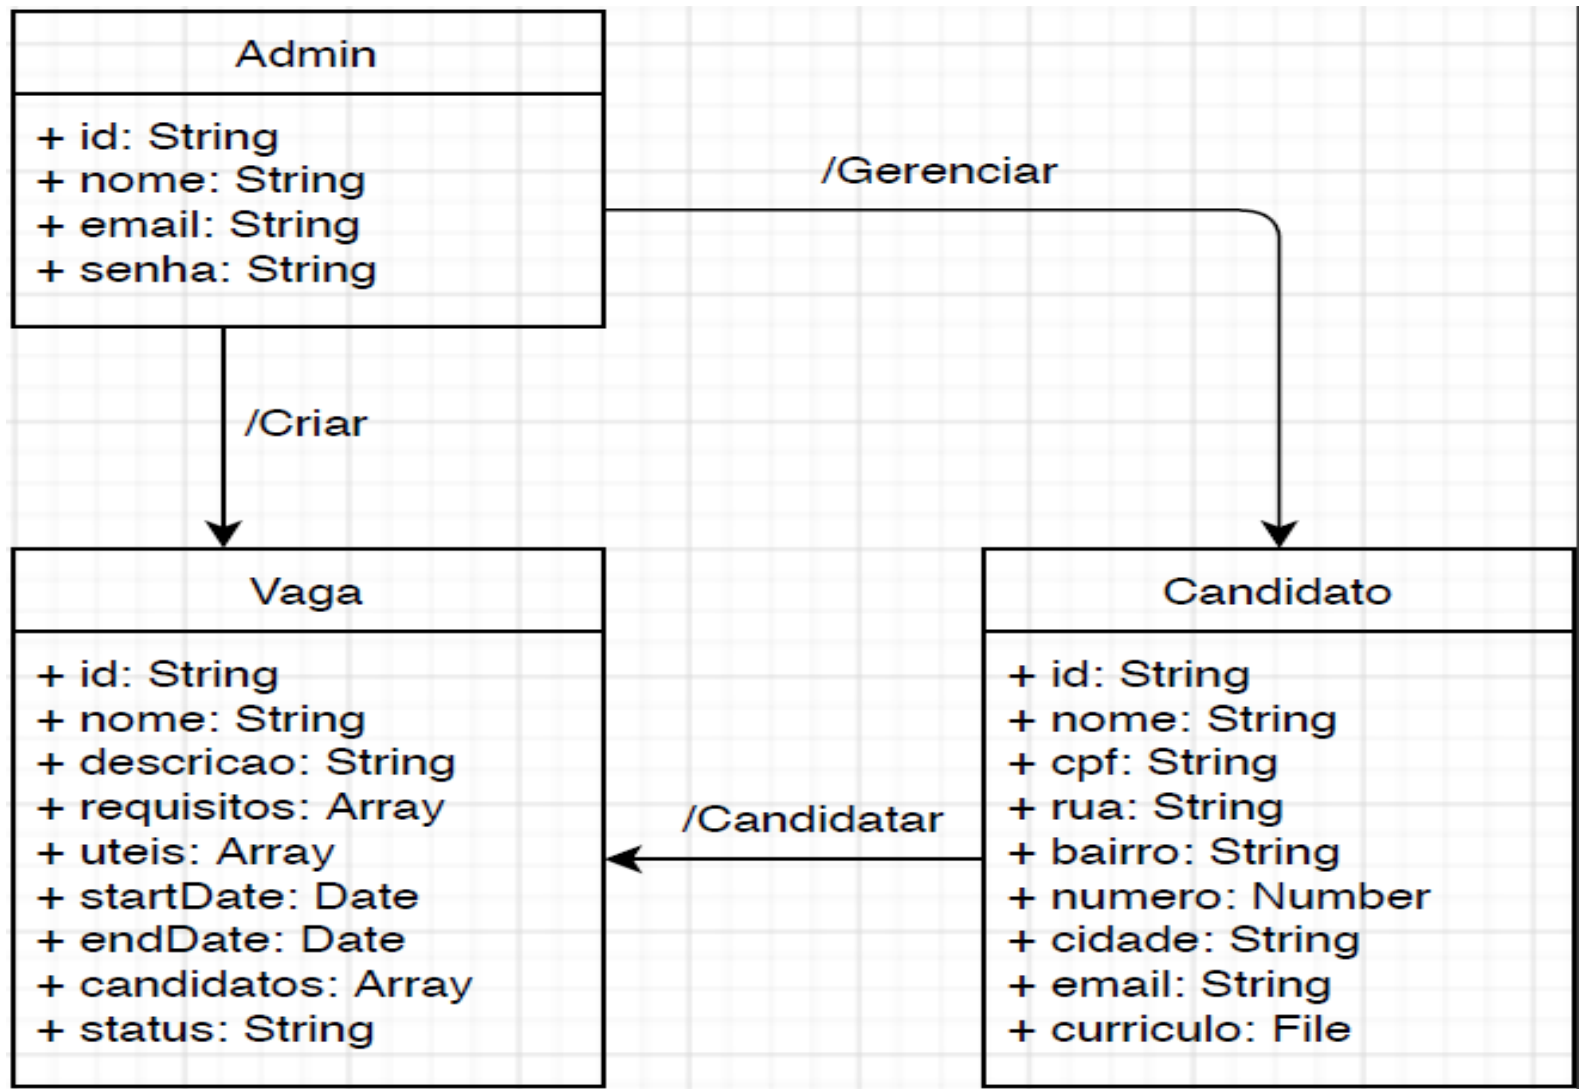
Admin

+ id: String
+ nome: String
+ email: String
+ senha: String

/Gerenciar

/Criar

Vaga

+ id: String
+ nome: String
+ descricao: String
+ requisitos: Array
+ uteis: Array
+ startDate: Date
+ endDate: Date
+ candidatos: Array
+ status: String

/Candidatar

Candidato

+ id: String
+ nome: String
+ cpf: String
+ rua: String
+ bairro: String
+ numero: Number
+ cidade: String
+ email: String
+ curriculo: File